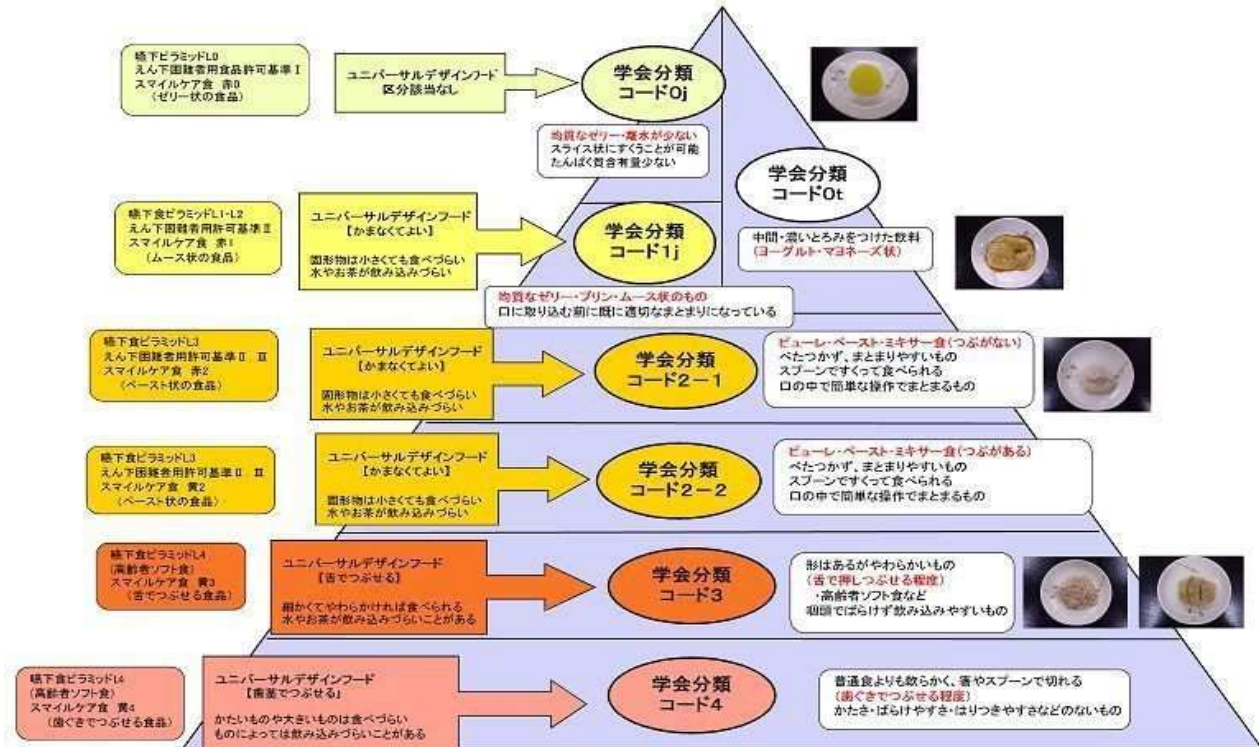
嚥下ピラミッドL0
えん下困難者用食品許可基準Ⅰ
スマイルケア食 赤0
（ゼリー状の食品）

ユニバーサルデザインフード
区分該当なし

学会分類
コード0j

均質なゼリー・離水が少ない
スライス状にすくうことが可能
たんぱく質含有量少ない

学会分類
コード0t

嚥下食ピラミッドL1・L2
えん下困難者用許可基準Ⅱ
スマイルケア食 赤1
（ムース状の食品）

ユニバーサルデザインフード
【かまなくてよい】
固形物は小さくても食べづらい
水やお茶が飲み込みづらい

学会分類
コード1j

中間・濃いとろみをつけた飲料
（ヨーグルト・マヨネーズ状）

均質なゼリー・プリン・ムース状のもの
口に取り込む前に既に適切なまとまりになっている

嚥下食ピラミッドL3
えん下困難者用食品許可基準Ⅱ Ⅲ
スマイルケア食 赤2
（ペースト状の食品）

ユニバーサルデザインフード
【かまなくてよい】
固形物は小さくても食べづらい
水やお茶が飲み込みづらい

学会分類
コード2－1

ピューレ・ペースト・ミキサー食（つぶがない）
べたつかず、まとまりやすいもの
スプーンですくって食べられる
口の中で簡単な操作でまとまるもの

嚥下食ピラミッドL3
えん下困難者用許可基準Ⅱ Ⅲ
スマイルケア食 黄2
（ペースト状の食品）

ユニバーサルデザインフード
【かまなくてよい】
固形物は小さくても食べづらい
水やお茶が飲み込みづらい

学会分類
コード2－2

ピューレ・ペースト・ミキサー食（つぶがある）
べたつかず、まとまりやすいもの
スプーンですくって食べられる
口の中で簡単な操作でまとまるもの

嚥下食ピラミッドL4
（高齢者ソフト食）
スマイルケア食 黄3
（舌でつぶせる食品）

ユニバーサルデザインフード
【舌でつぶせる】
細かくてやわらかければ食べられる
水やお茶が飲み込みづらいことがある

学会分類
コード3

形はあるがやわらかいもの
（舌で押しつぶせる程度）
・高齢者ソフト食など
咀嚼でばらけず飲み込みやすいもの

嚥下食ピラミッドL4
（高齢者ソフト食）
スマイルケア食 黄4
（歯ぐきでつぶせる食品）

ユニバーサルデザインフード
【歯茎でつぶせる】
かたいものや大きいものは食べづらい
ものによっては飲み込みづらいことがある

学会分類
コード4

普通食よりも軟らかく、箸やスプーンで切れる
（歯ぐきでつぶせる程度）
かたさ・ばらけやすさ・はりつきやすさなどのないもの